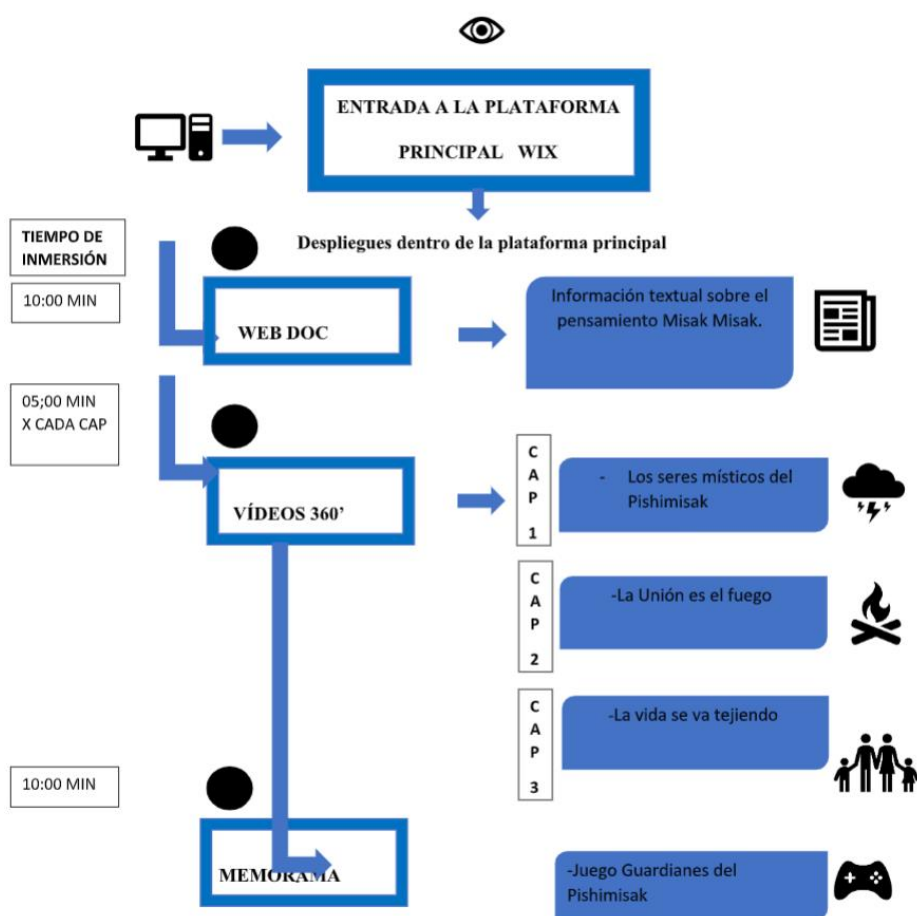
ENTRADA A LA PLATAFORMA PRINCIPAL WIX

Despliegues dentro de la plataforma principal

TIEMPO DE INMERSIÓN

10:00 MIN

WEB DOC

Información textual sobre el pensamiento Misak Misak.

05;00 MIN X CADA CAP

VÍDEOS 360'

CAP 1

- Los seres místicos del Pishimisak

CAP 2

-La Unión es el fuego

CAP 3

-La vida se va tejiendo

10:00 MIN

MEMORAMA

-Juego Guardianes del Pishimisak